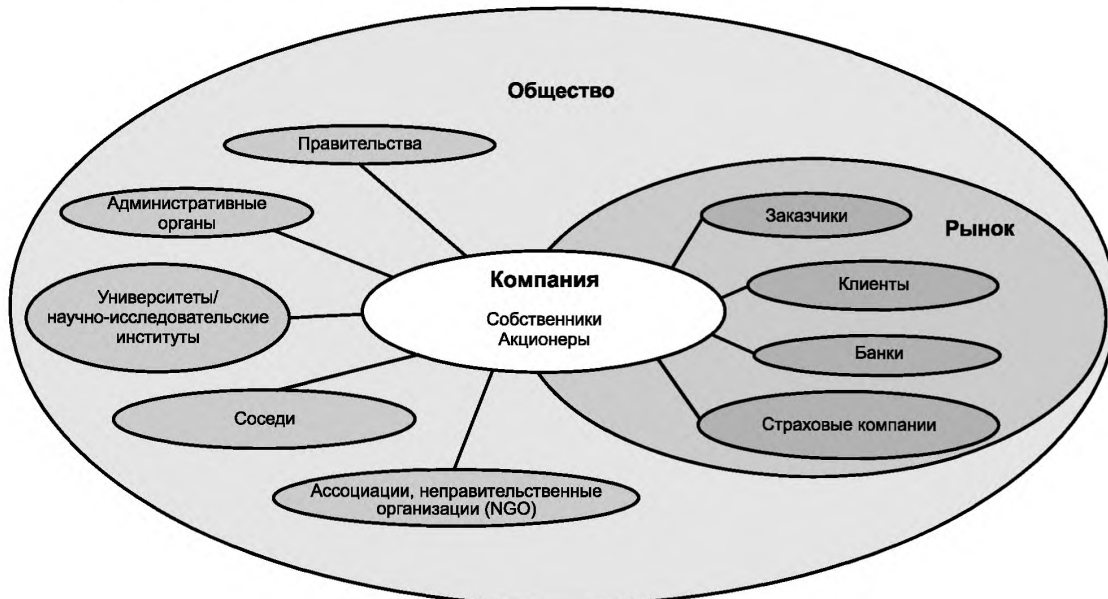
Общество

Правительства

Административные органы

Университеты/ научно-исследовательские институты

Соседи

Компания

Собственники Акционеры

Ассоциации, неправительственные организации (NGO)

Рынок

Заказчики

Клиенты

Банки

Страховые компании